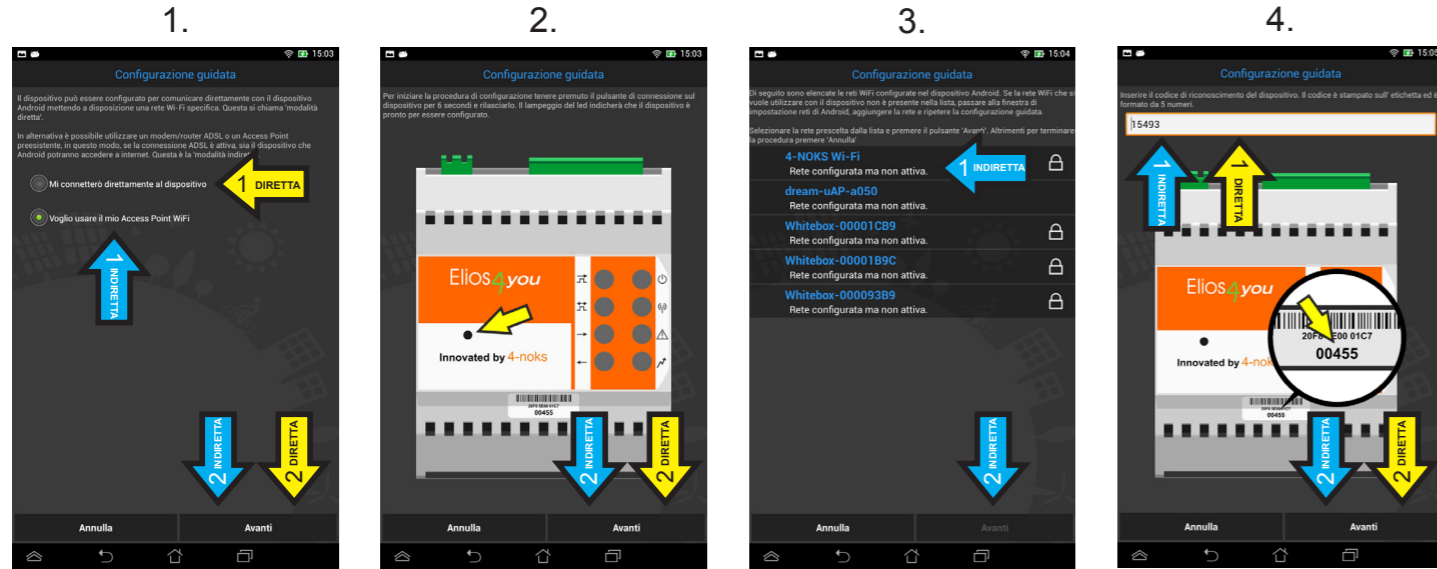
1.

15:03

Configurazione guidata

Il dispositivo può essere configurato per comunicare direttamente con il dispositivo Android mettendo a disposizione una rete Wi-Fi specifica. Questa si chiama 'modalità diretta'.

In alternativa è possibile utilizzare un modem/router ADSL o un Access Point preesistente, in questo modo, se la connessione ADSL è attiva, sia il dispositivo che Android potranno accedere a internet. Questa è la 'modalità indiretta'.

Mi connetterò direttamente al dispositivo

1 DIRETTA

Voglio usare il mio Access Point WiFi

1 INDIRETTA

2 INDIRETTA

2 DIRETTA

Annulla

Avanti

2.

15:03

Configurazione guidata

Per iniziare la procedura di configurazione tenere premuto il pulsante di connessione sul dispositivo per 6 secondi e rilasciarlo. Il lampeggio del led indicherà che il dispositivo è pronto per essere configurato.

Elios4you

Innovated by 4-noks

20F8 5E00 01C7
00455

2 INDIRETTA

2 DIRETTA

Annulla

Avanti

3.

15:04

Configurazione guidata

Di seguito sono elencate le reti WiFi configurate nel dispositivo Android. Se la rete WiFi che si vuole utilizzare con il dispositivo non è presente nella lista, passare alla finestra di impostazione reti di Android, aggiungere la rete e ripetere la configurazione guidata.

Selezionare la rete prescelta dalla lista e premere il pulsante 'Avanti'. Altrimenti per terminare la procedura premere 'Annulla'

4-NOKS Wi-Fi
Rete configurata ma non attiva.

1 INDIRETTA

dream-uAP-a050
Rete configurata ma non attiva.

Whitebox-00001CB9
Rete configurata ma non attiva.

Whitebox-00001B9C
Rete configurata ma non attiva.

Whitebox-000093B9
Rete configurata ma non attiva.

2 INDIRETTA

Annulla

Avanti

4.

15:05

Configurazione guidata

Inserire il codice di riconoscimento del dispositivo. Il codice è stampato sull' etichetta ed è formato da 5 numeri.

15493

1 INDIRETTA

1 DIRETTA

Elios4you

Innovated by 4-noks

20F8 5E00 01C7
00455

2 INDIRETTA

2 DIRETTA

Annulla

Avanti